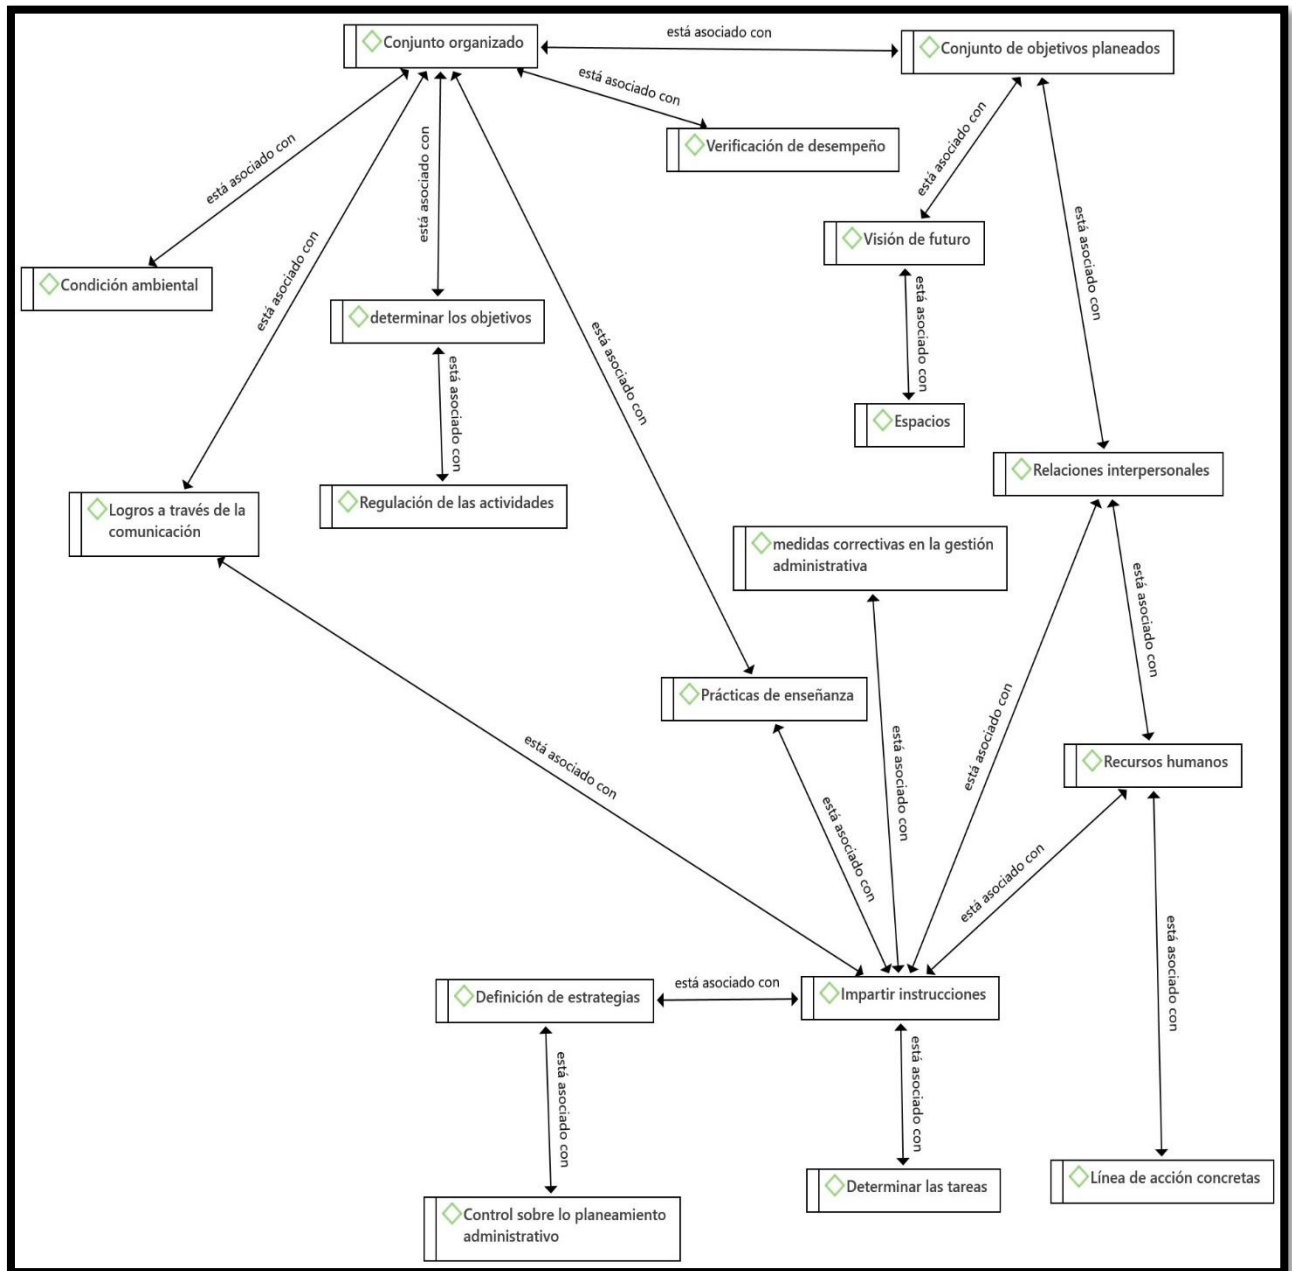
Conjunto organizado

está asociado con

Conjunto de objetivos planeados

está asociado con

Verificación de desempeño

está asociado con

está asociado con

está asociado con

Condición ambiental

está asociado con

Visión de futuro

está asociado con

determinar los objetivos

está asociado con

está asociado con

está asociado con

Espacios

está asociado con

Relaciones interpersonales

Logros a través de la comunicación

Regulación de las actividades

medidas correctivas en la gestión administrativa

está asociado con

Prácticas de enseñanza

está asociado con

está asociado con

Recursos humanos

está asociado con

está asociado con

está asociado con

está asociado con

está asociado con

Definición de estrategias

está asociado con

Impartir instrucciones

está asociado con

está asociado con

Determinar las tareas

Línea de acción concretas

Control sobre lo planeamiento administrativo